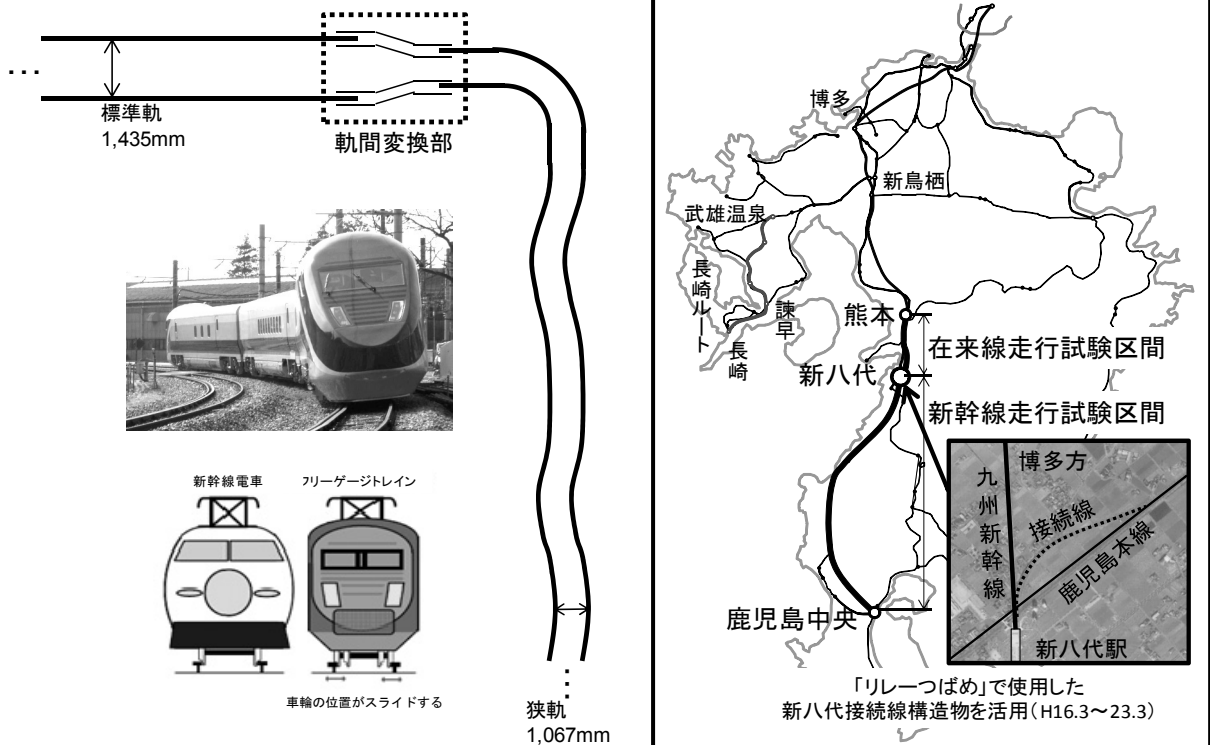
標準軌
1,435mm

軌間変換部

新幹線電車

フリーゲージトレイン

車輪の位置がスライドする

狭軌
1,067mm

博多

新鳥栖

武雄温泉

長崎ルート

諫早

長崎

熊本

在来線走行試験区間

新八代

新幹線走行試験区間

博多方

九州新幹線

接続線

鹿児島本線

新八代駅

鹿児島中央

「リレーつばめ」で使用した
新八代接続線構造物を活用（H16.3〜23.3）